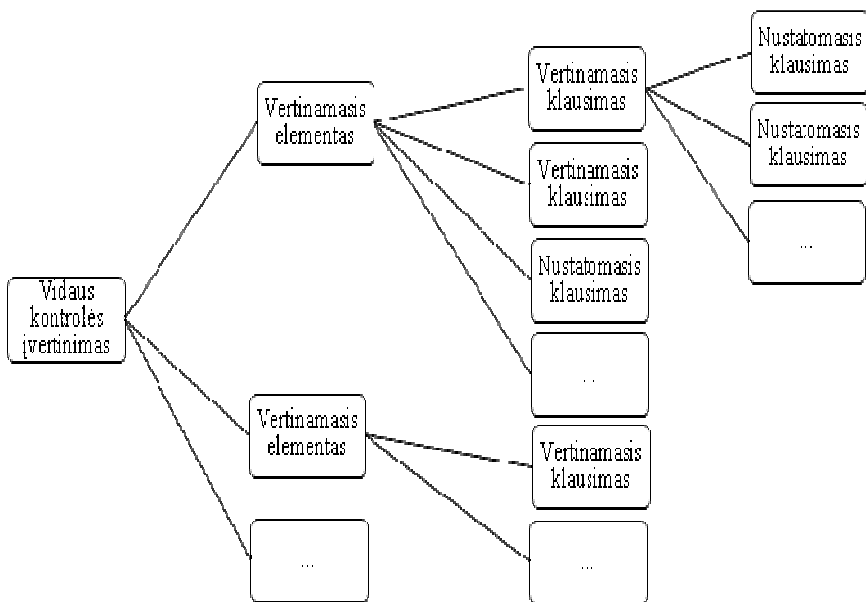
Vidaus kontrolės įvertinimas

Vertinamasis elementas

Vertinamasis klausimas

Nustatomasis klausimas

Nustatomasis klausimas

...

Vertinamasis klausimas

Nustatomasis klausimas

...

Vertinamasis elementas

Vertinamasis klausimas

...

...